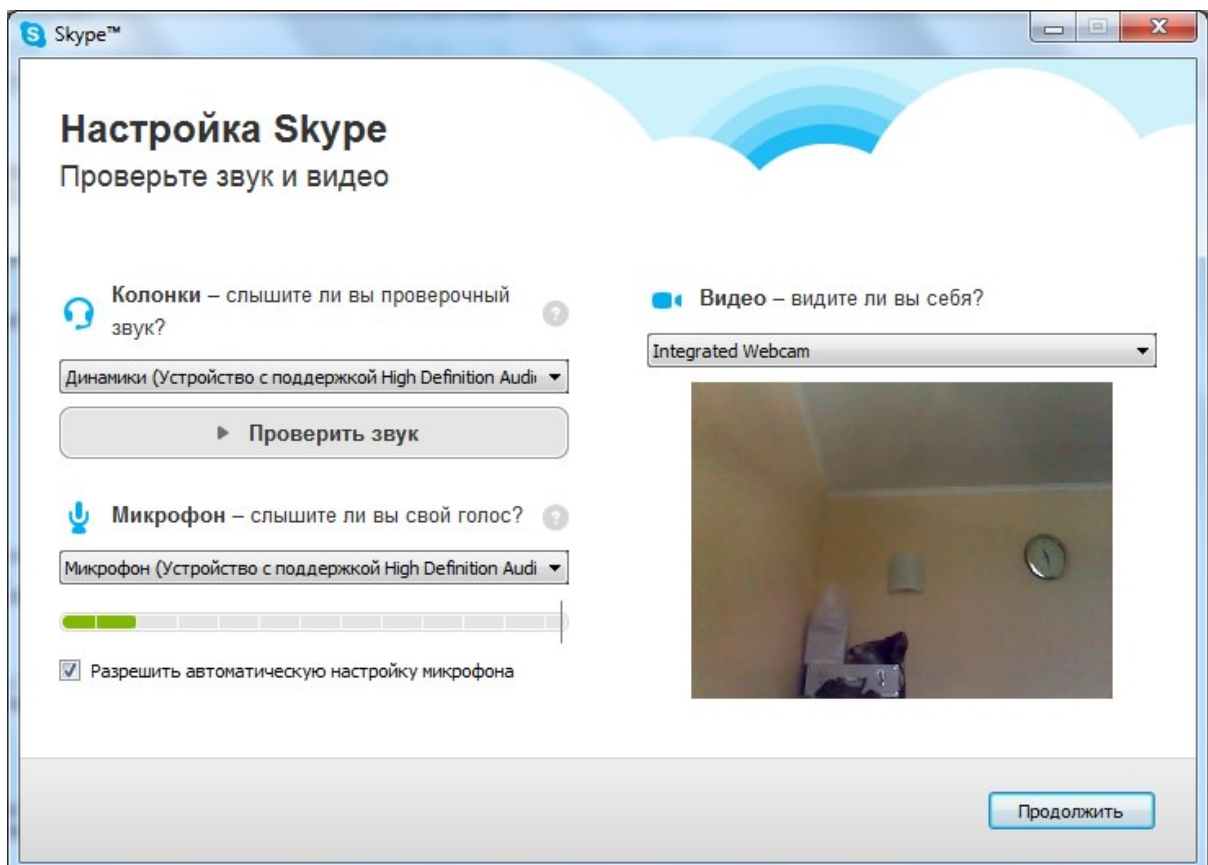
Skype™

Настройка Skype

Проверьте звук и видео

Колонки – слышите ли вы проверочный звук?

Динамики (Устройство с поддержкой High Definition Audi

Проверить звук

Микрофон – слышите ли вы свой голос?

Микрофон (Устройство с поддержкой High Definition Audi

Разрешить автоматическую настройку микрофона

Видео – видите ли вы себя?

Integrated Webcam

Продолжить